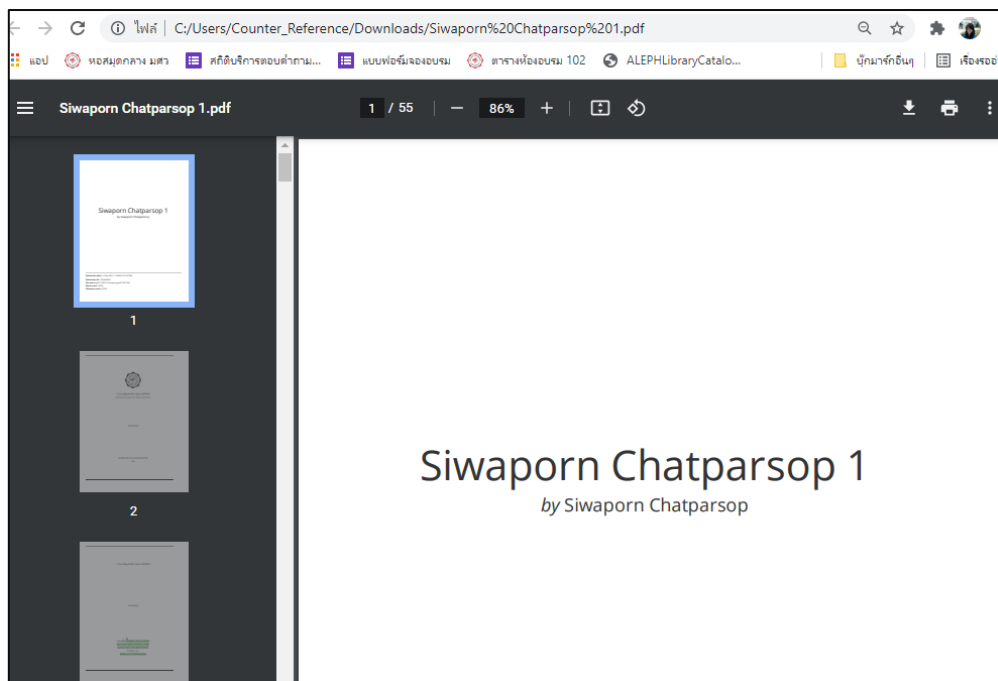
ไฟล์ | C:/Users/Counter_Reference/Downloads/Siwaporn%20Chatparsop%201.pdf

แอป หอสมุดกลาง มศว สถิติบริการตอบคำถาม... แบบฟอร์มจองอบรม ตารางห้องอบรม 102 ALEPHLibraryCatalo... บุ๊กมาร์กอื่นๆ เรื่องรออ่

Siwaporn Chatparsop 1.pdf

1 / 55 — 86% +

Siwaporn Chatparsop 1
by Siwaporn Chatparsop

1

2

Siwaporn Chatparsop 1
by Siwaporn Chatparsop